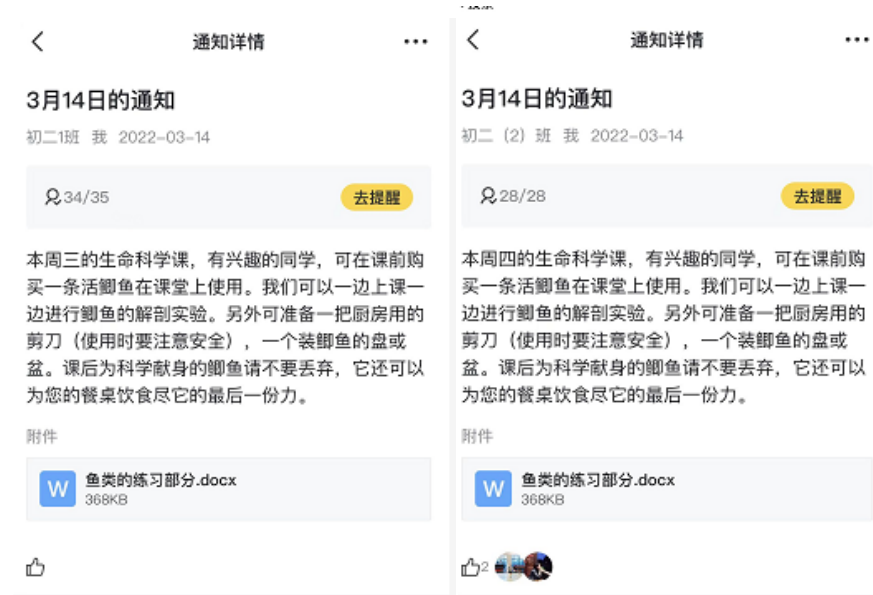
通知详情

3月14日的通知

初二1班 我 2022-03-14

34/35

去提醒

本周三的生命科学课，有兴趣的同学，可在课前购买一条活鲫鱼在课堂上使用。我们可以一边上课一边进行鲫鱼的解剖实验。另外可准备一把厨房用的剪刀（使用时要注意安全），一个装鲫鱼的盘或盆。课后为科学献身的鲫鱼请不要丢弃，它还可以为您的餐桌饮食尽它的最后一份力。

附件

W 鱼类的练习部分.docx
368KB

通知详情

3月14日的通知

初二（2）班 我 2022-03-14

28/28

去提醒

本周四的生命科学课，有兴趣的同学，可在课前购买一条活鲫鱼在课堂上使用。我们可以一边上课一边进行鲫鱼的解剖实验。另外可准备一把厨房用的剪刀（使用时要注意安全），一个装鲫鱼的盘或盆。课后为科学献身的鲫鱼请不要丢弃，它还可以为您的餐桌饮食尽它的最后一份力。

附件

W 鱼类的练习部分.docx
368KB

2